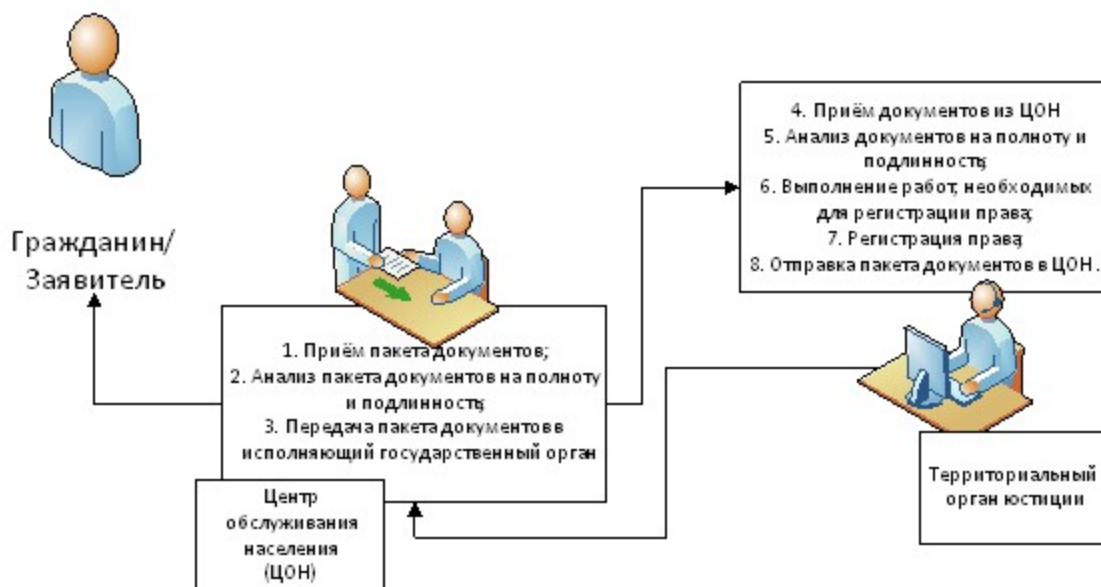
Гражданин/ Заявитель

4. Приём документов из ЦОН
5. Анализ документов на полноту и подлинность;
6. Выполнение работ, необходимых для регистрации права;
7. Регистрация права;
8. Отправка пакета документов в ЦОН.

1. Приём пакета документов;
2. Анализ пакета документов на полноту и подлинность;
3. Передача пакета документов в исполняющий государственный орган

Центр обслуживания населения (ЦОН)

Территориальный орган юстиции